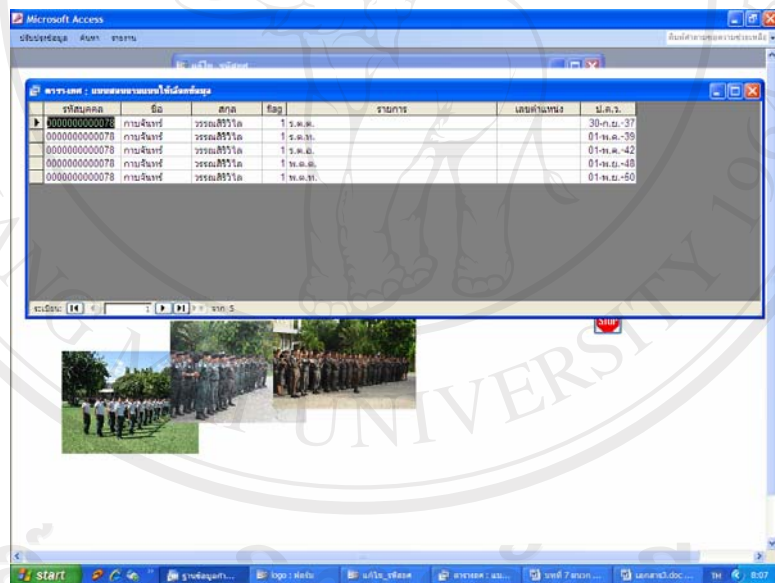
Microsoft Access

ปรับปรุงข้อมูล ค้นหา รายงาน

พิมพ์คำถามเพื่อขอความช่วยเหลือ

แก้ไข_รหัสยศ

ตาราง-ยศ : แบบสอบถามแบบใช้เลือกข้อมูล

| รหัสบุคคล | ชื่อ | สกุล | flag | รายการ | เลขตำแหน่ง | ป.ล.ว. |
|---|---|---|---|---|---|---|
| 0000000000078 | กาบจันทร์ | วรรณสิริวิไล | 1 | ร.ต.ต. | | 30-ก.ย.-37 |
| 0000000000078 | กาบจันทร์ | วรรณสิริวิไล | 1 | ร.ต.ท. | | 01-พ.ค.-39 |
| 0000000000078 | กาบจันทร์ | วรรณสิริวิไล | 1 | ร.ต.อ. | | 01-พ.ค.-42 |
| 0000000000078 | กาบจันทร์ | วรรณสิริวิไล | 1 | พ.ต.ต. | | 01-พ.ค.-48 |
| 0000000000078 | กาบจันทร์ | วรรณสิริวิไล | 1 | พ.ต.ท. | | 01-พ.ย.-60 |

ระเบียน: 1 จาก 5

STOP

start | รายข้อมูลท... | logo : ฟอร์ม | แก้ไข_รหัสยศ | ตาราง-ยศ : แบ... | บทที่ 7 สรุปก... | เอกสาร3.doc ... | TH | 8:07